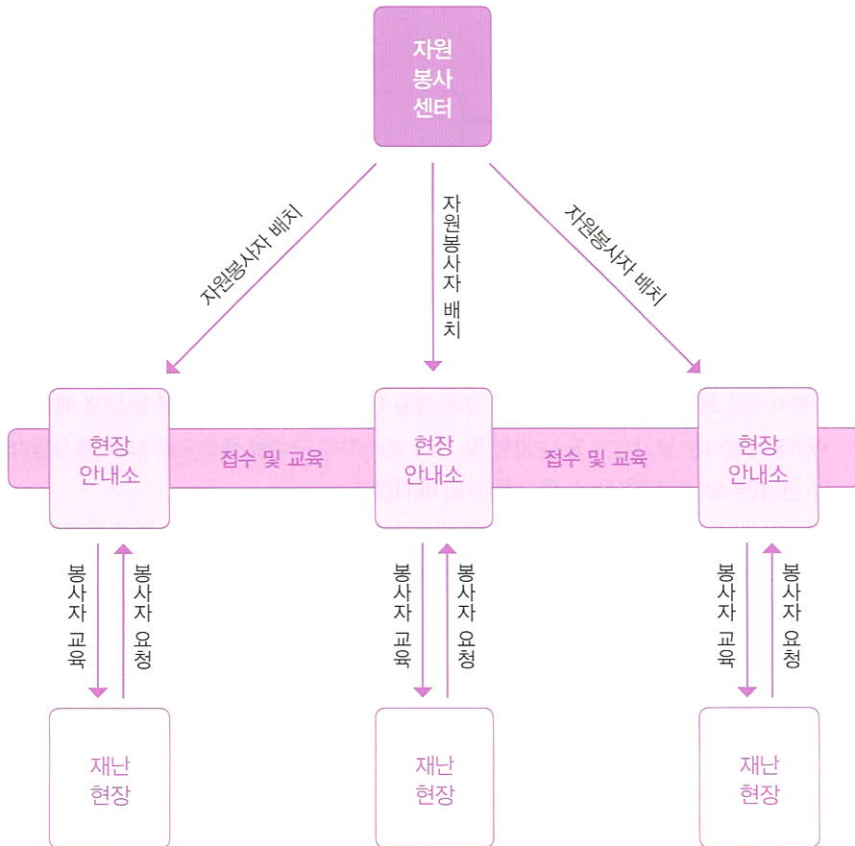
자원
봉사
센터

자원봉사자 배치

자원봉사자 배치

자원봉사자 배치

현장
안내소

접수 및 교육

현장
안내소

접수 및 교육

현장
안내소

봉사자 교육

봉사자 요청

봉사자 교육

봉사자 요청

봉사자 교육

봉사자 요청

재난
현장

재난
현장

재난
현장